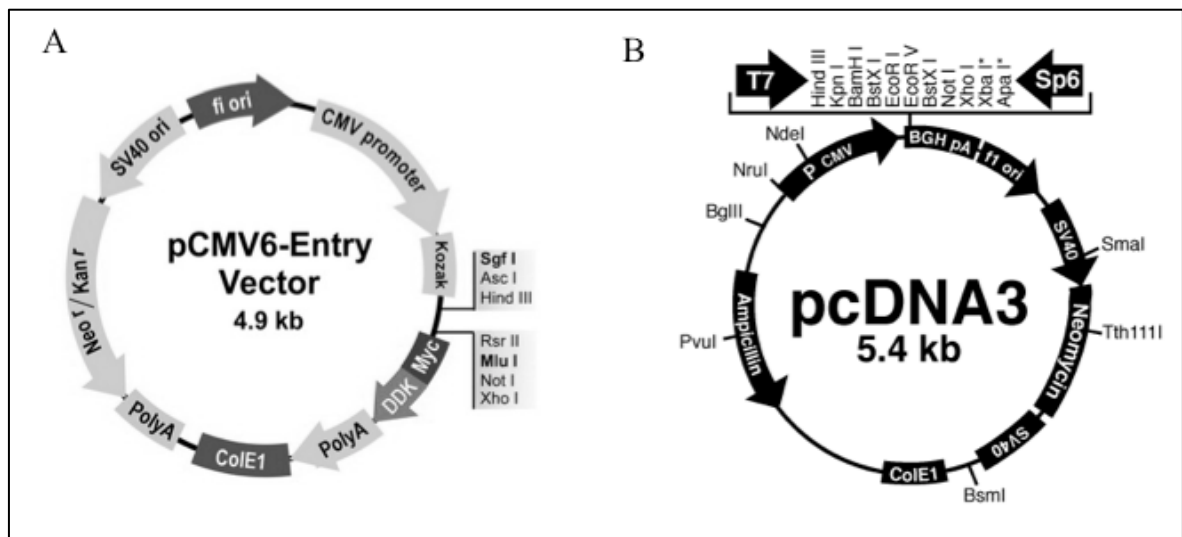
A

fi ori

CMV promoter

SV40 ori

Kozak

Sgf I
Asc I
Hind III

pCMV6-Entry Vector
4.9 kb

Neo r / Kan r

Rsr II
Mlu I
Not I
Xho I

Myc

DDK

PolyA

PolyA

ColE1

B

T7

Hind III
Kpn I
BamH I
BstX I
EcoR I
EcoR V
BstX I
Not I
Xho I
Xba I*
Apa I*

Sp6

NdeI

NruI

P CMV

BGH pA

f1 ori

BglII

SV40

SmaI

pcDNA3
5.4 kb

Ampicillin

Neomycin

Tth111I

PvuI

SV40

ColE1

BsmI